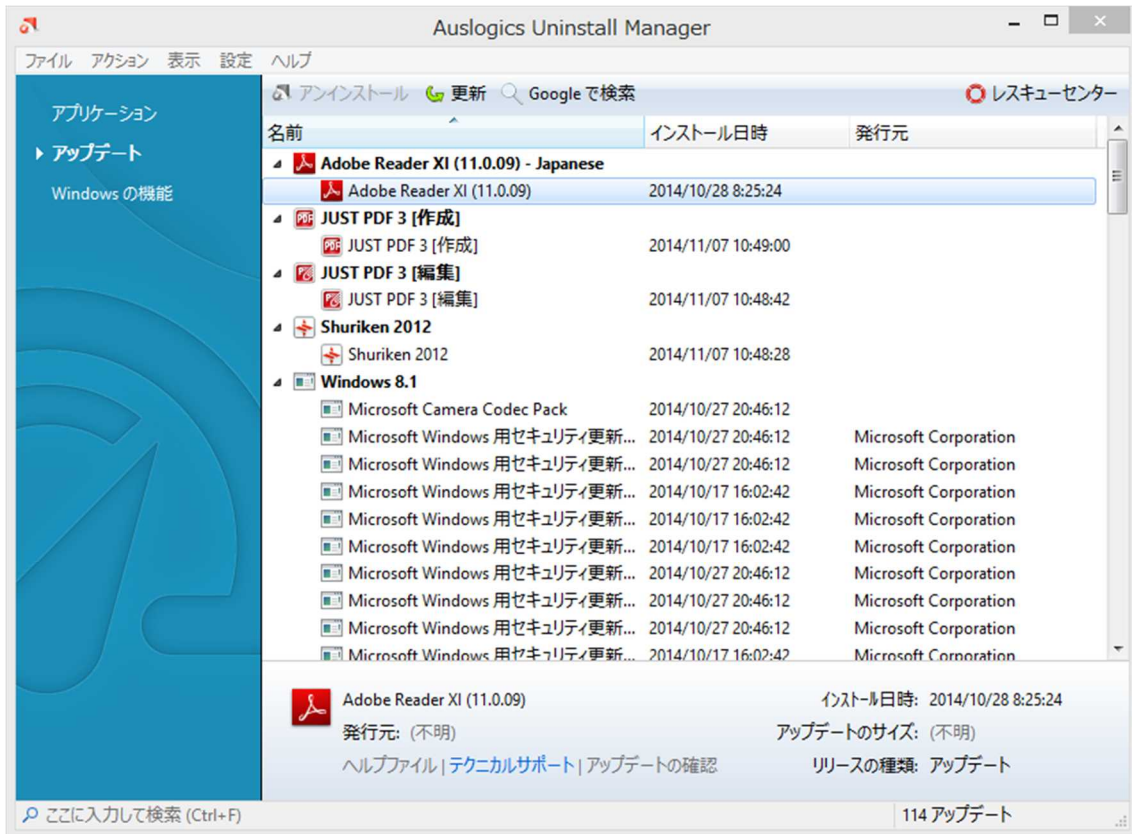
Auslogics Uninstall Manager

ファイル アクション 表示 設定 ヘルプ

アプリケーション
アップデート
Windows の機能

アンインストール 更新 Google で検索 レスキューセンター

| 名前 | インストール日時 | 発行元 |
|---|---|---|
| Adobe Reader XI (11.0.09) - Japanese | | |
| Adobe Reader XI (11.0.09) | 2014/10/28 8:25:24 | |
| JUST PDF 3 [作成] | | |
| JUST PDF 3 [作成] | 2014/11/07 10:49:00 | |
| JUST PDF 3 [編集] | | |
| JUST PDF 3 [編集] | 2014/11/07 10:48:42 | |
| Shuriken 2012 | | |
| Shuriken 2012 | 2014/11/07 10:48:28 | |
| Windows 8.1 | | |
| Microsoft Camera Codec Pack | 2014/10/27 20:46:12 | |
| Microsoft Windows 用セキュリティ更新... | 2014/10/27 20:46:12 | Microsoft Corporation |
| Microsoft Windows 用セキュリティ更新... | 2014/10/27 20:46:12 | Microsoft Corporation |
| Microsoft Windows 用セキュリティ更新... | 2014/10/17 16:02:42 | Microsoft Corporation |
| Microsoft Windows 用セキュリティ更新... | 2014/10/17 16:02:42 | Microsoft Corporation |
| Microsoft Windows 用セキュリティ更新... | 2014/10/17 16:02:42 | Microsoft Corporation |
| Microsoft Windows 用セキュリティ更新... | 2014/10/27 20:46:12 | Microsoft Corporation |
| Microsoft Windows 用セキュリティ更新... | 2014/10/27 20:46:12 | Microsoft Corporation |
| Microsoft Windows 用セキュリティ更新... | 2014/10/27 20:46:12 | Microsoft Corporation |
| Microsoft Windows 用セキュリティ更新... | 2014/10/17 16:02:42 | Microsoft Corporation |

Adobe Reader XI (11.0.09)
発行元: (不明)
ヘルプファイル | テクニカルサポート | アップデートの確認
インストール日時: 2014/10/28 8:25:24
アップデートのサイズ: (不明)
リリースの種類: アップデート

ここに入力して検索 (Ctrl+F)
114 アップデート